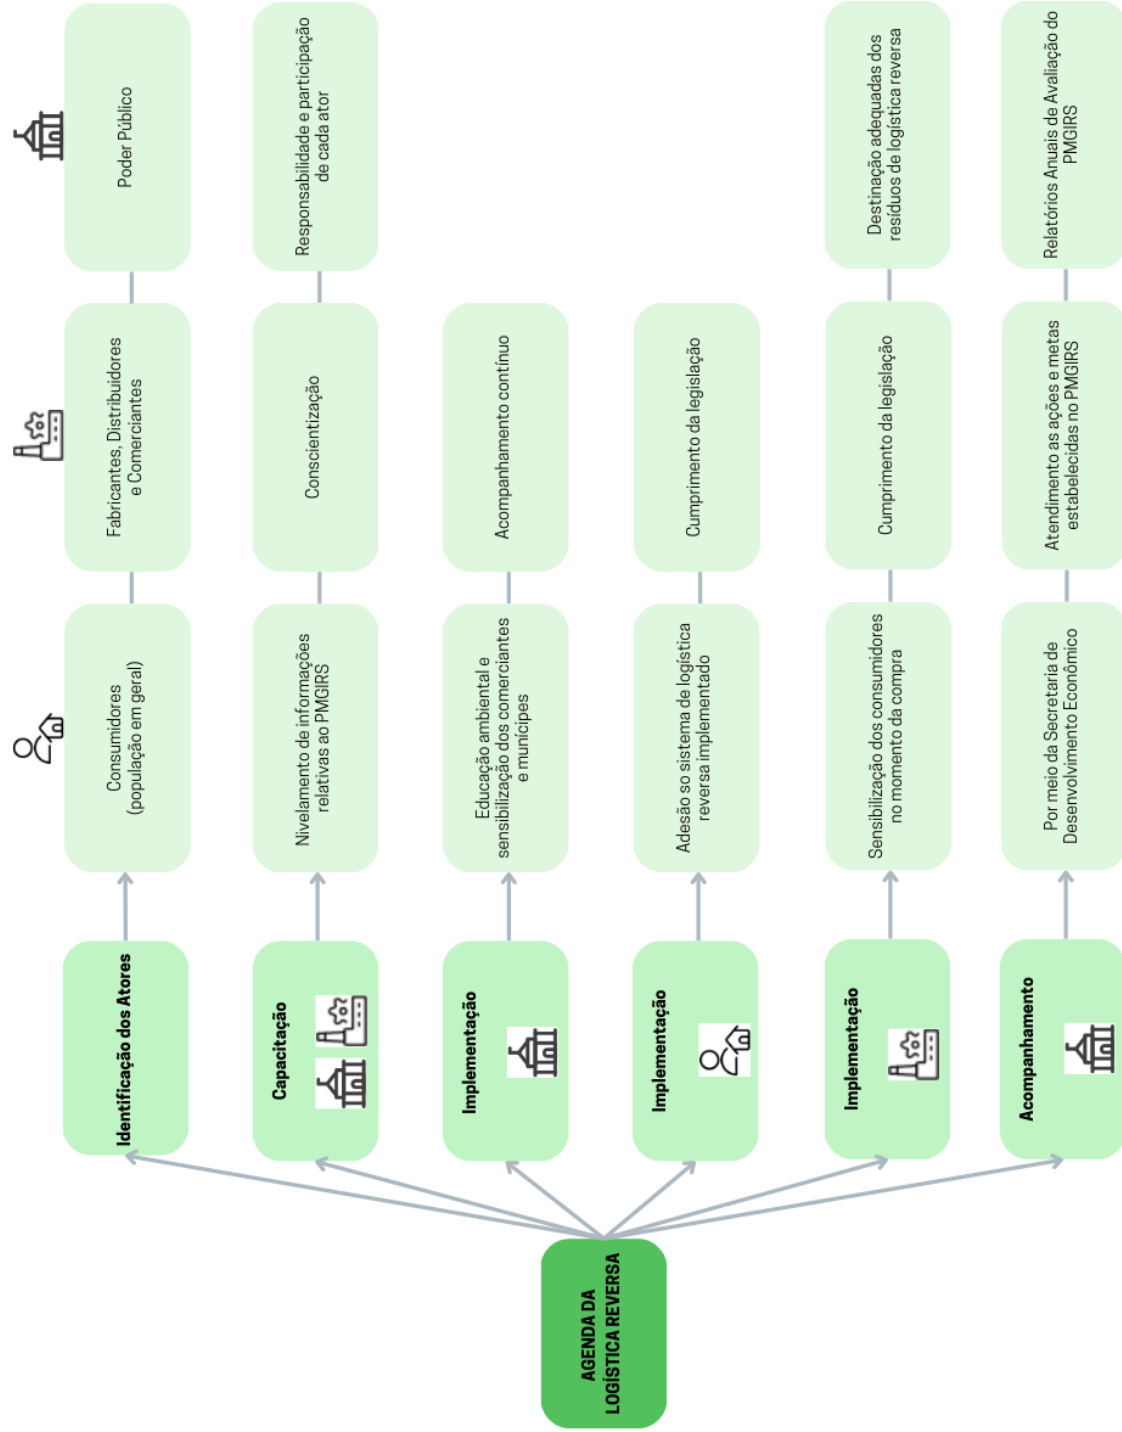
AGENDA DA LOGÍSTICA REVERSA

Identificação dos Atores

Consumidores (população em geral)

Fabricantes, Distribuidores e Comerciantes

Poder Público

Capacitação

Nivelamento de informações relativas ao PMGIRS

Conscientização

Responsabilidade e participação de cada ator

Implementação

Educação ambiental e sensibilização dos comerciantes e munícipes

Acompanhamento contínuo

Implementação

Adesão so sistema de logística reversa implementado

Cumprimento da legislação

Implementação

Sensibilização dos consumidores no momento da compra

Cumprimento da legislação

Destinação adequadas dos resíduos de logística reversa

Acompanhamento

Por meio da Secretaria de Desenvolvimento Econômico

Atendimento as ações e metas estabelecidas no PMGIRS

Relatórios Anuais de Avaliação do PMGIRS